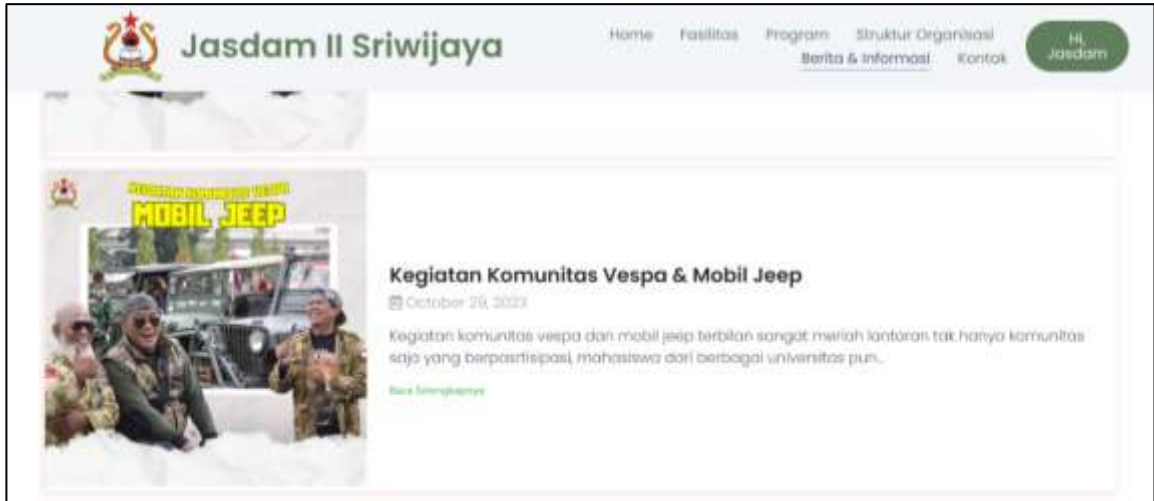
Jasdam II Sriwijaya

Home Fasilitas Program Struktur Organisasi Berita & Informasi Kontak

Hi, Jasdam

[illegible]
MOBIL JEEP

Kegiatan Komunitas Vespa & Mobil Jeep

October 29, 2023

Kegiatan komunitas vespa dan mobil jeep terbilan sangat meriah lantaran tak hanya komunitas saja yang berpasrtisipasi, mahasiswa dari berbagai universitas pun...

Baca Selengkapnya